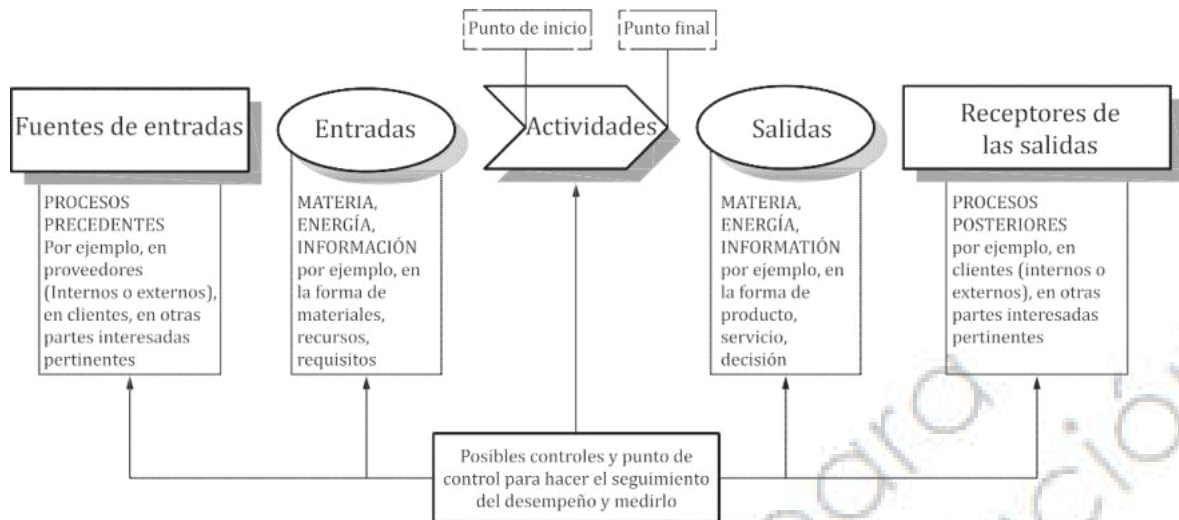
Punto de inicio

Punto final

Fuentes de entradas

Entradas

Actividades

Salidas

Receptores de las salidas

PROCESOS PRECEDENTES Por ejemplo, en proveedores (Internos o externos), en clientes, en otras partes interesadas pertinentes

MATERIA, ENERGÍA, INFORMACIÓN por ejemplo, en la forma de materiales, recursos, requisitos

MATERIA, ENERGÍA, INFORMATIÓN por ejemplo, en la forma de producto, servicio, decisión

PROCESOS POSTERIORES por ejemplo, en clientes (internos o externos), en otras partes interesadas pertinentes

Posibles controles y punto de control para hacer el seguimiento del desempeño y medirlo